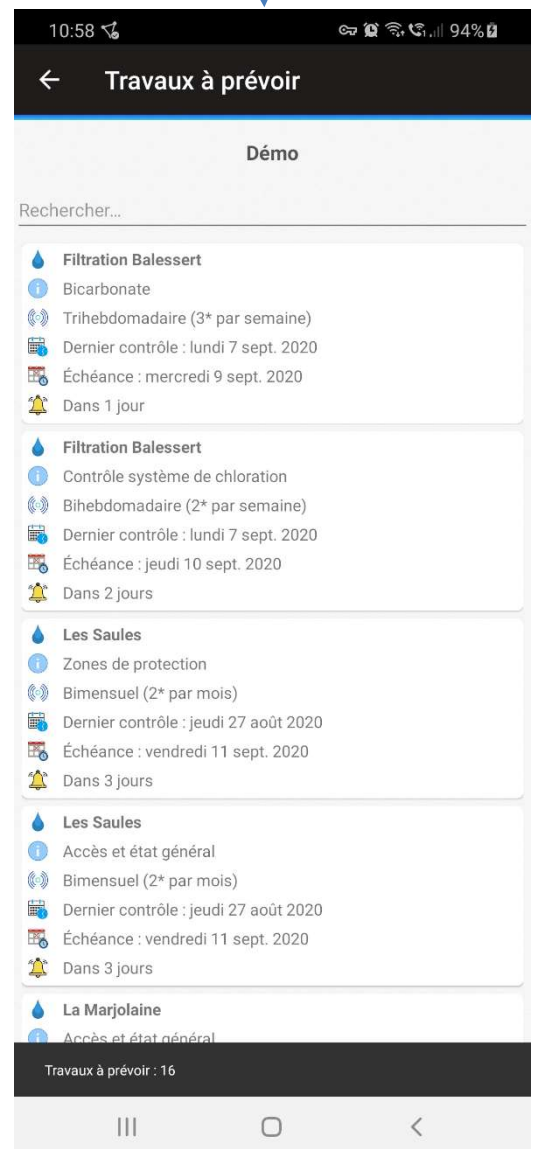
10:58 94%

← Travaux à prévoir

Démo

Rechercher...

Filtration Balessert
Bicarbonate
Trihebdomadaire (3* par semaine)
Dernier contrôle : lundi 7 sept. 2020
Échéance : mercredi 9 sept. 2020
Dans 1 jour

Filtration Balessert
Contrôle système de chloration
Bihebdomadaire (2* par semaine)
Dernier contrôle : lundi 7 sept. 2020
Échéance : jeudi 10 sept. 2020
Dans 2 jours

Les Saules
Zones de protection
Bimensuel (2* par mois)
Dernier contrôle : jeudi 27 août 2020
Échéance : vendredi 11 sept. 2020
Dans 3 jours

Les Saules
Accès et état général
Bimensuel (2* par mois)
Dernier contrôle : jeudi 27 août 2020
Échéance : vendredi 11 sept. 2020
Dans 3 jours

La Marjolaine
Accès et état général

Travaux à prévoir : 16